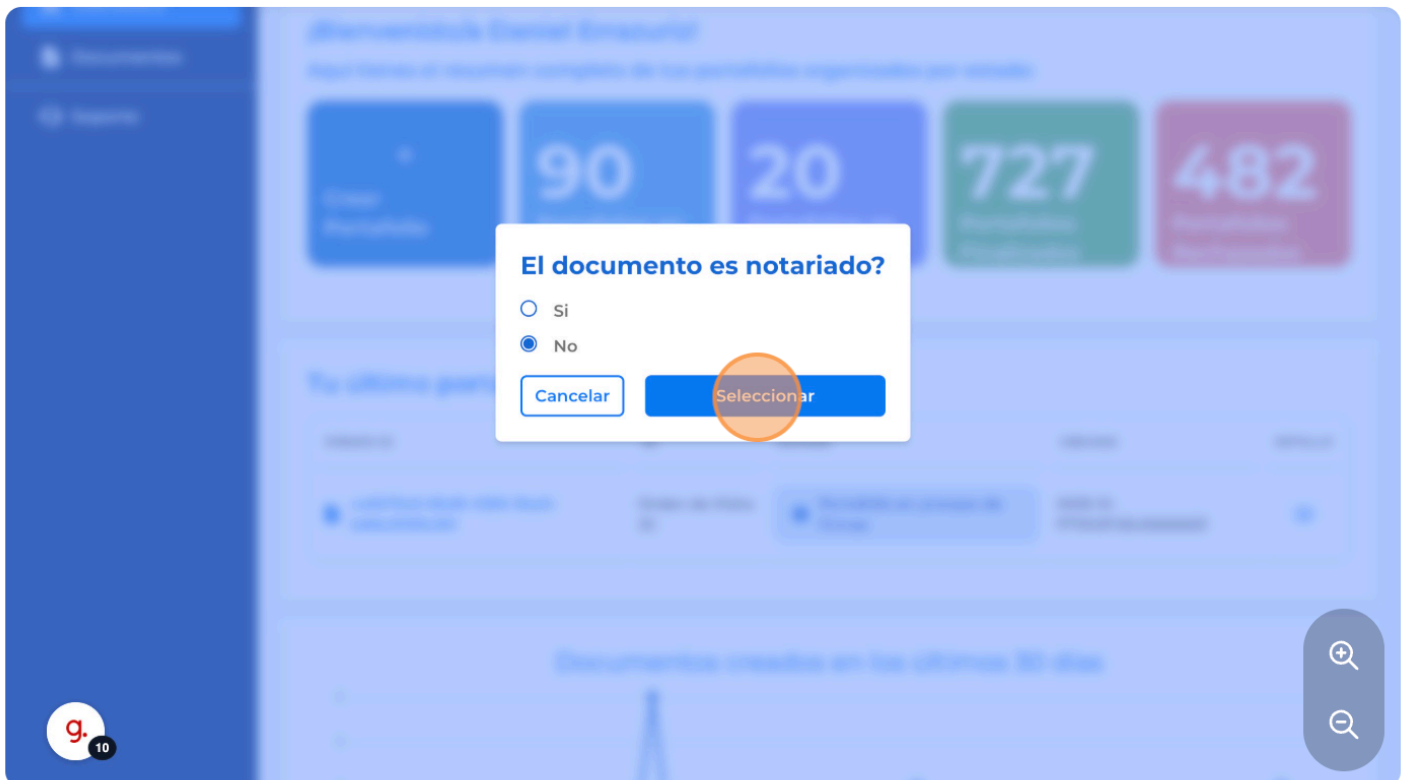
¡Bienvenido/a Daniel Errazuriz!
Aquí tienes el resumen completo de tus portafolios organizados por estado

+
Crear Portafolio

90

20

727

482

El documento es notariado?

Si

No

Cancelar

Seleccionar

Tu último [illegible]

Documentos creados en los últimos 30 días

g.
10